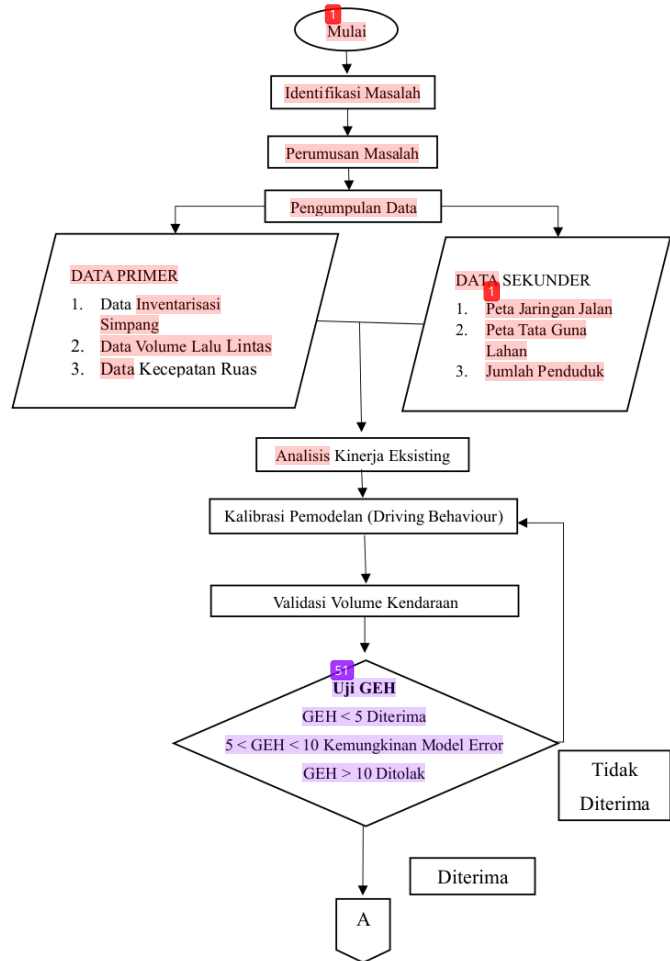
1
Mulai

Identifikasi Masalah

Perumusan Masalah

Pengumpulan Data

DATA PRIMER
1. Data Inventarisasi Simpang
2. Data Volume Lalu Lintas
3. Data Kecepatan Ruas

DATA SEKUNDER
1
1. Peta Jaringan Jalan
2. Peta Tata Guna Lahan
3. Jumlah Penduduk

Analisis Kinerja Eksisting

Kalibrasi Pemodelan (Driving Behaviour)

Validasi Volume Kendaraan

51
Uji GEH
GEH < 5 Diterima
5 < GEH < 10 Kemungkinan Model Error
GEH > 10 Ditolak

Tidak Diterima

Diterima

A